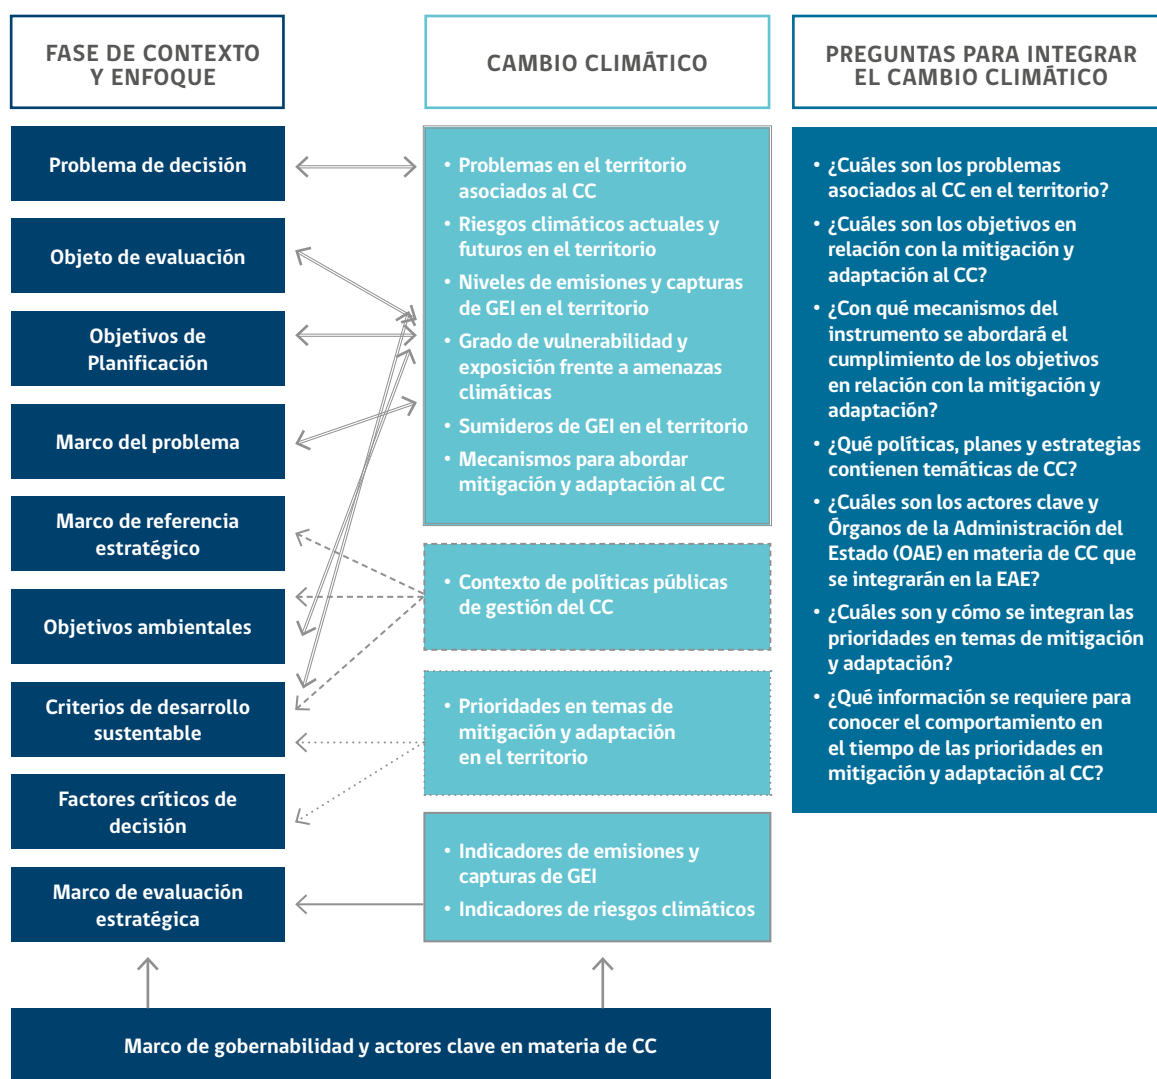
FASE DE CONTEXTO Y ENFOQUE

CAMBIO CLIMÁTICO

PREGUNTAS PARA INTEGRAR EL CAMBIO CLIMÁTICO

Problema de decisión

Objeto de evaluación

Objetivos de Planificación

Marco del problema

Marco de referencia estratégico

Objetivos ambientales

Criterios de desarrollo sustentable

Factores críticos de decisión

Marco de evaluación estratégica

• Problemas en el territorio asociados al CC
• Riesgos climáticos actuales y futuros en el territorio
• Niveles de emisiones y capturas de GEI en el territorio
• Grado de vulnerabilidad y exposición frente a amenazas climáticas
• Sumideros de GEI en el territorio
• Mecanismos para abordar mitigación y adaptación al CC

• Contexto de políticas públicas de gestión del CC

• Prioridades en temas de mitigación y adaptación en el territorio

• Indicadores de emisiones y capturas de GEI
• Indicadores de riesgos climáticos

• ¿Cuáles son los problemas asociados al CC en el territorio?
• ¿Cuáles son los objetivos en relación con la mitigación y adaptación al CC?
• ¿Con qué mecanismos del instrumento se abordará el cumplimiento de los objetivos en relación con la mitigación y adaptación?
• ¿Qué políticas, planes y estrategias contienen temáticas de CC?
• ¿Cuáles son los actores clave y Órganos de la Administración del Estado (OAE) en materia de CC que se integrarán en la EAE?
• ¿Cuáles son y cómo se integran las prioridades en temas de mitigación y adaptación?
• ¿Qué información se requiere para conocer el comportamiento en el tiempo de las prioridades en mitigación y adaptación al CC?

Marco de gobernabilidad y actores clave en materia de CC